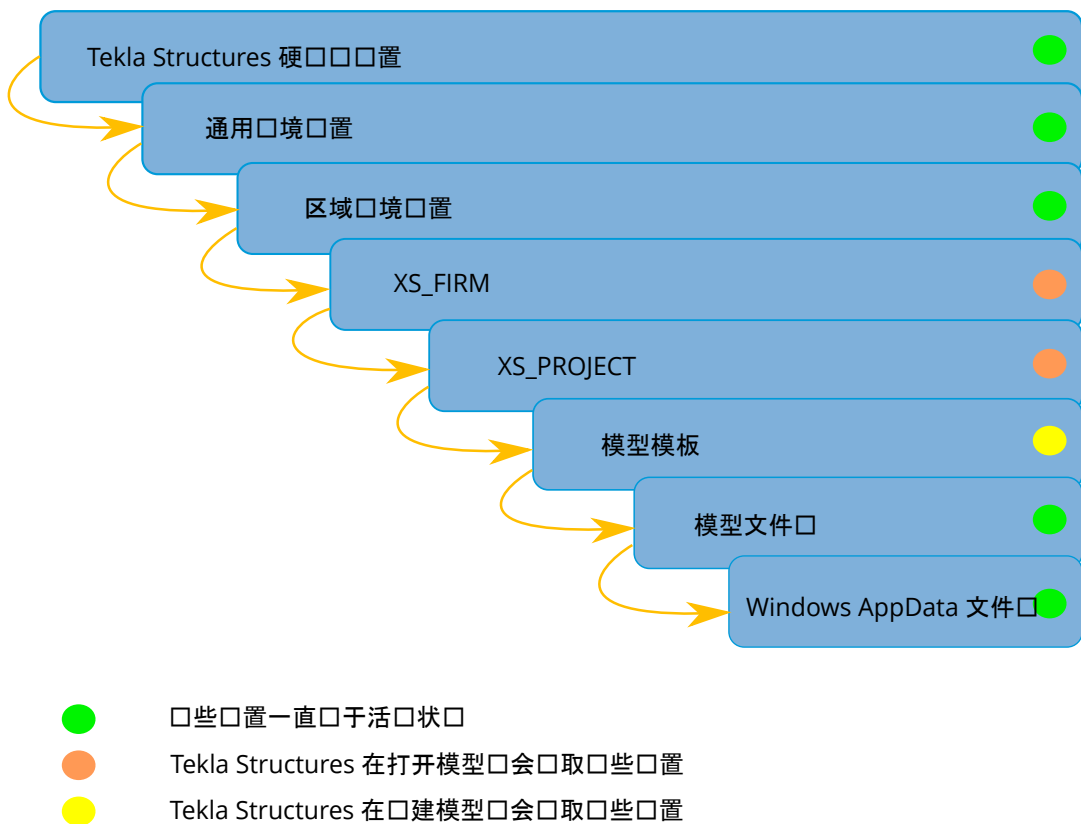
Tekla Structures 硬□□□置

通用□境□置

区域□境□置

XS_FIRM

XS_PROJECT

模型模板

模型文件□

Windows AppData 文件□

□些□置一直□于活□状□

Tekla Structures 在打开模型□会□取□些□置

Tekla Structures 在□建模型□会□取□些□置